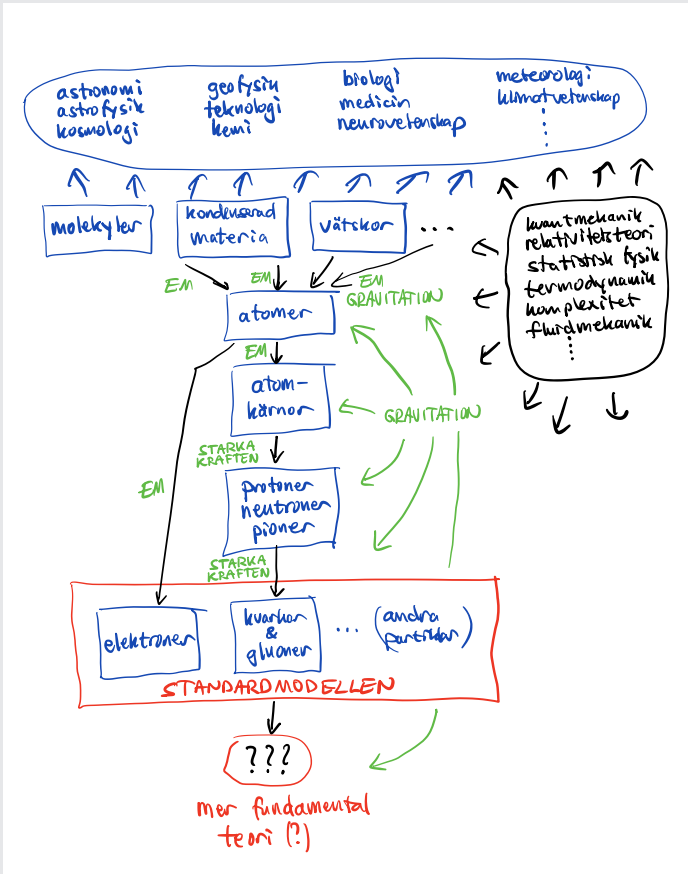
astronomi
astrofysik
kosmologi

geofysik
teknologi
kemi

biologi
medicin
neurovetenskap

meteorologi
klimatvetenskap
⋮

molekyler

kondenserad materia

vätskor

...

kvantmekanik
relativitetsteori
statistisk fysik
termodynamik
komplexitet
fluidmekanik
⋮

EM

EM

EM

GRAVITATION

atomer

EM

atomkärnor

GRAVITATION

STARKA KRAFTEN

EM

protoner
neutroner
pioner

STARKA KRAFTEN

elektroner

kvarkar & gluoner

... (andra partiklar)

STANDARDMODELLEN

???

mer fundamental teori (?)